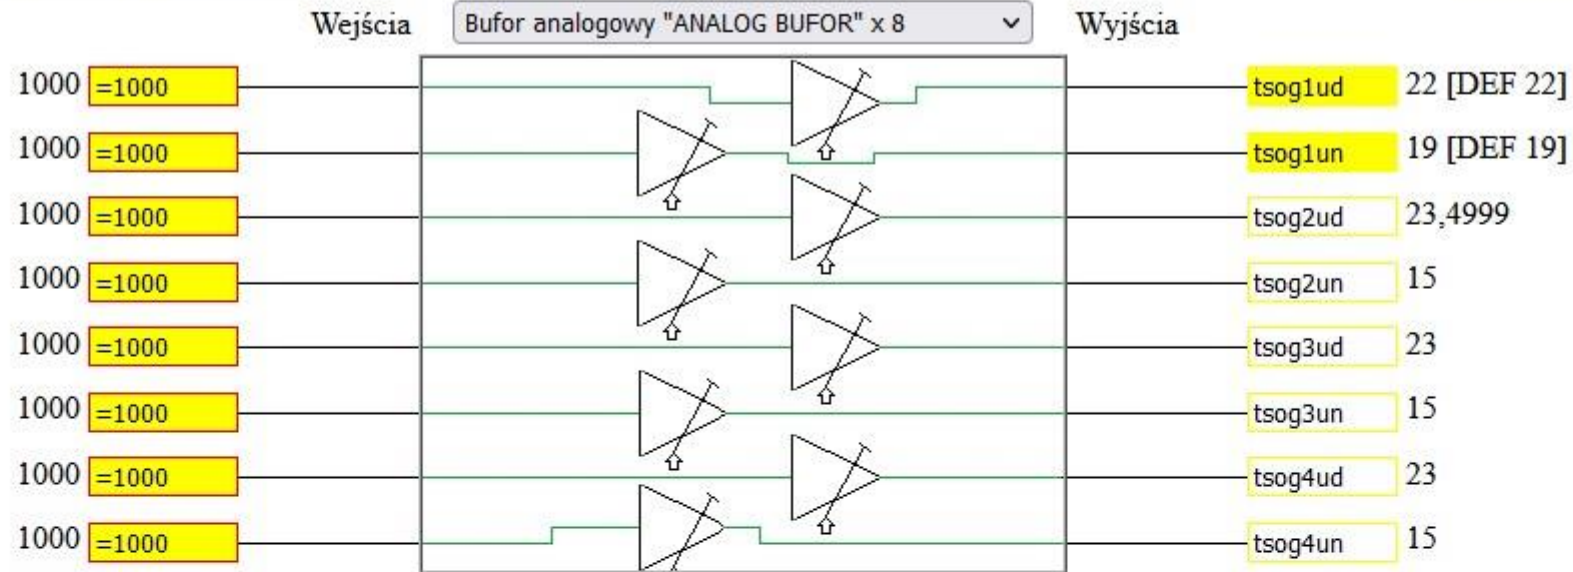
Wejścia

Bufor analogowy "ANALOG BUFOR" x 8

Wyjścia

1000 =1000

1000 =1000

1000 =1000

1000 =1000

1000 =1000

1000 =1000

1000 =1000

1000 =1000

tsog1ud 22 [DEF 22]

tsog1un 19 [DEF 19]

tsog2ud 23,4999

tsog2un 15

tsog3ud 23

tsog3un 15

tsog4ud 23

tsog4un 15